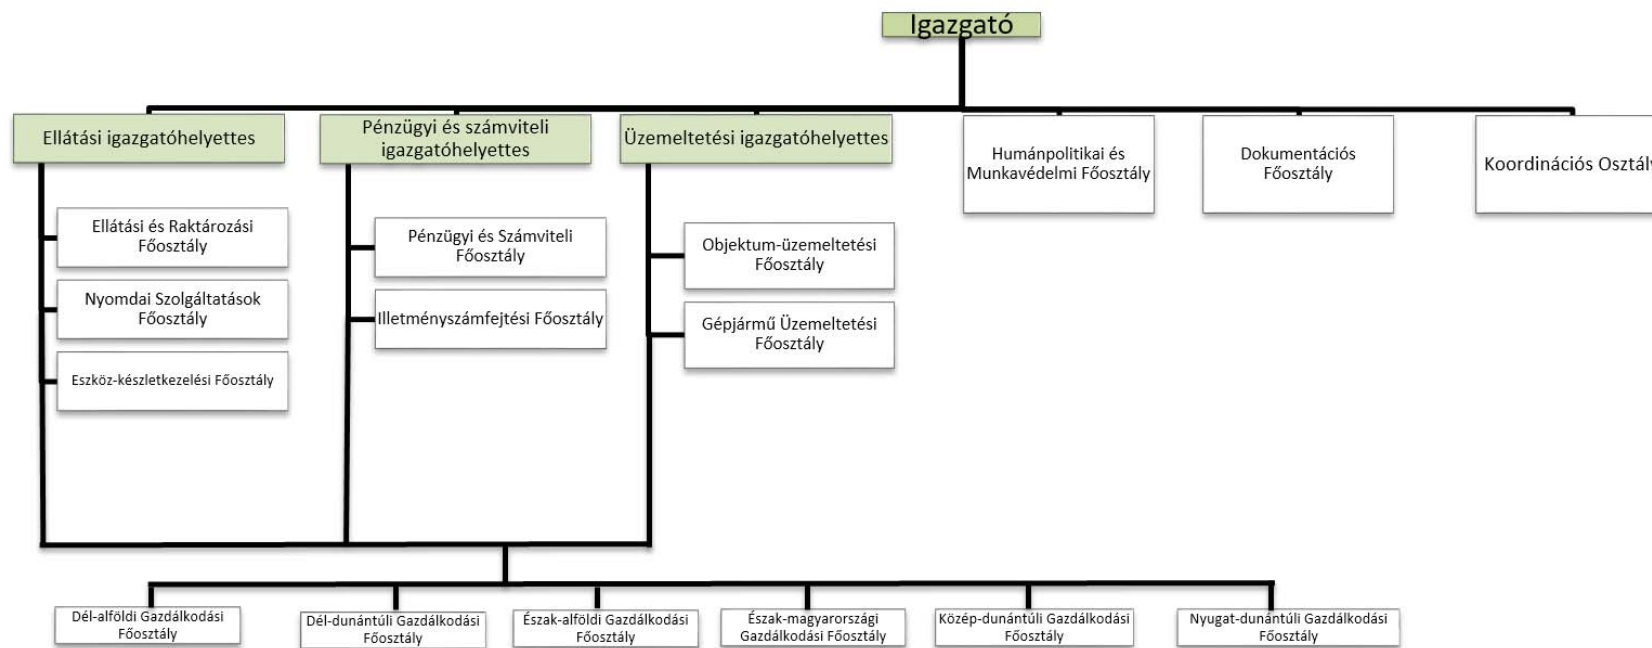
Igazgató

Ellátási igazgatóhelyettes

Pénzügyi és számviteli igazgatóhelyettes

Üzemeltetési igazgatóhelyettes

Humánpolitikai és Munkavédelmi Főosztály

Dokumentációs Főosztály

Koordinációs Osztál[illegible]

Ellátási és Raktározási Főosztály

Nyomdai Szolgáltatások Főosztály

Eszköz-készletkezelési Főosztály

Pénzügyi és Számviteli Főosztály

Illetményszámfejtési Főosztály

Objektum-üzemeltetési Főosztály

Gépjármű Üzemeltetési Főosztály

Dél-alföldi Gazdálkodási Főosztály

Dél-dunántúli Gazdálkodási Főosztály

Észak-alföldi Gazdálkodási Főosztály

Észak-magyarországi Gazdálkodási Főosztály

Közép-dunántúli Gazdálkodási Főosztály

Nyugat-dunántúli Gazdálkodási Főosztály